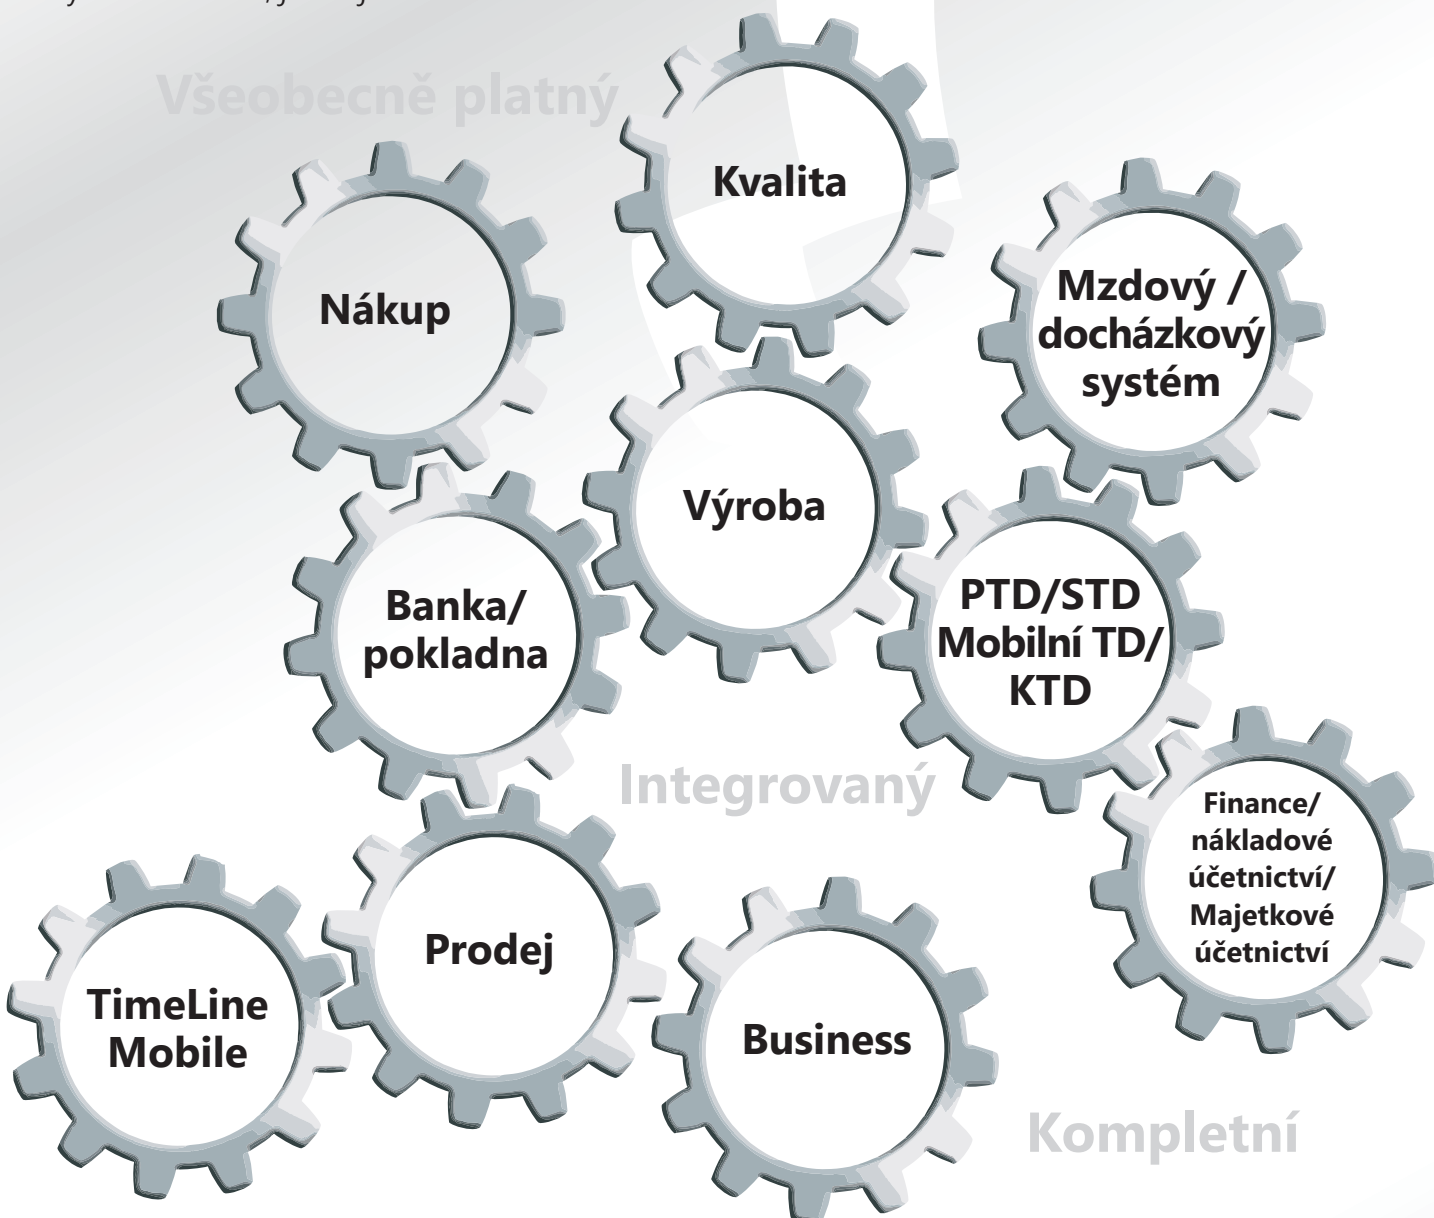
Všeobecně platný

Kvalita

Nákup

Mzdový / docházkový systém

Výroba

Banka/ pokladna

PTD/STD Mobilní TD/ KTD

Integrovaný

Finance/ nákladové účetnictví/ Majetkové účetnictví

Prodej

TimeLine Mobile

Business

Kompletní